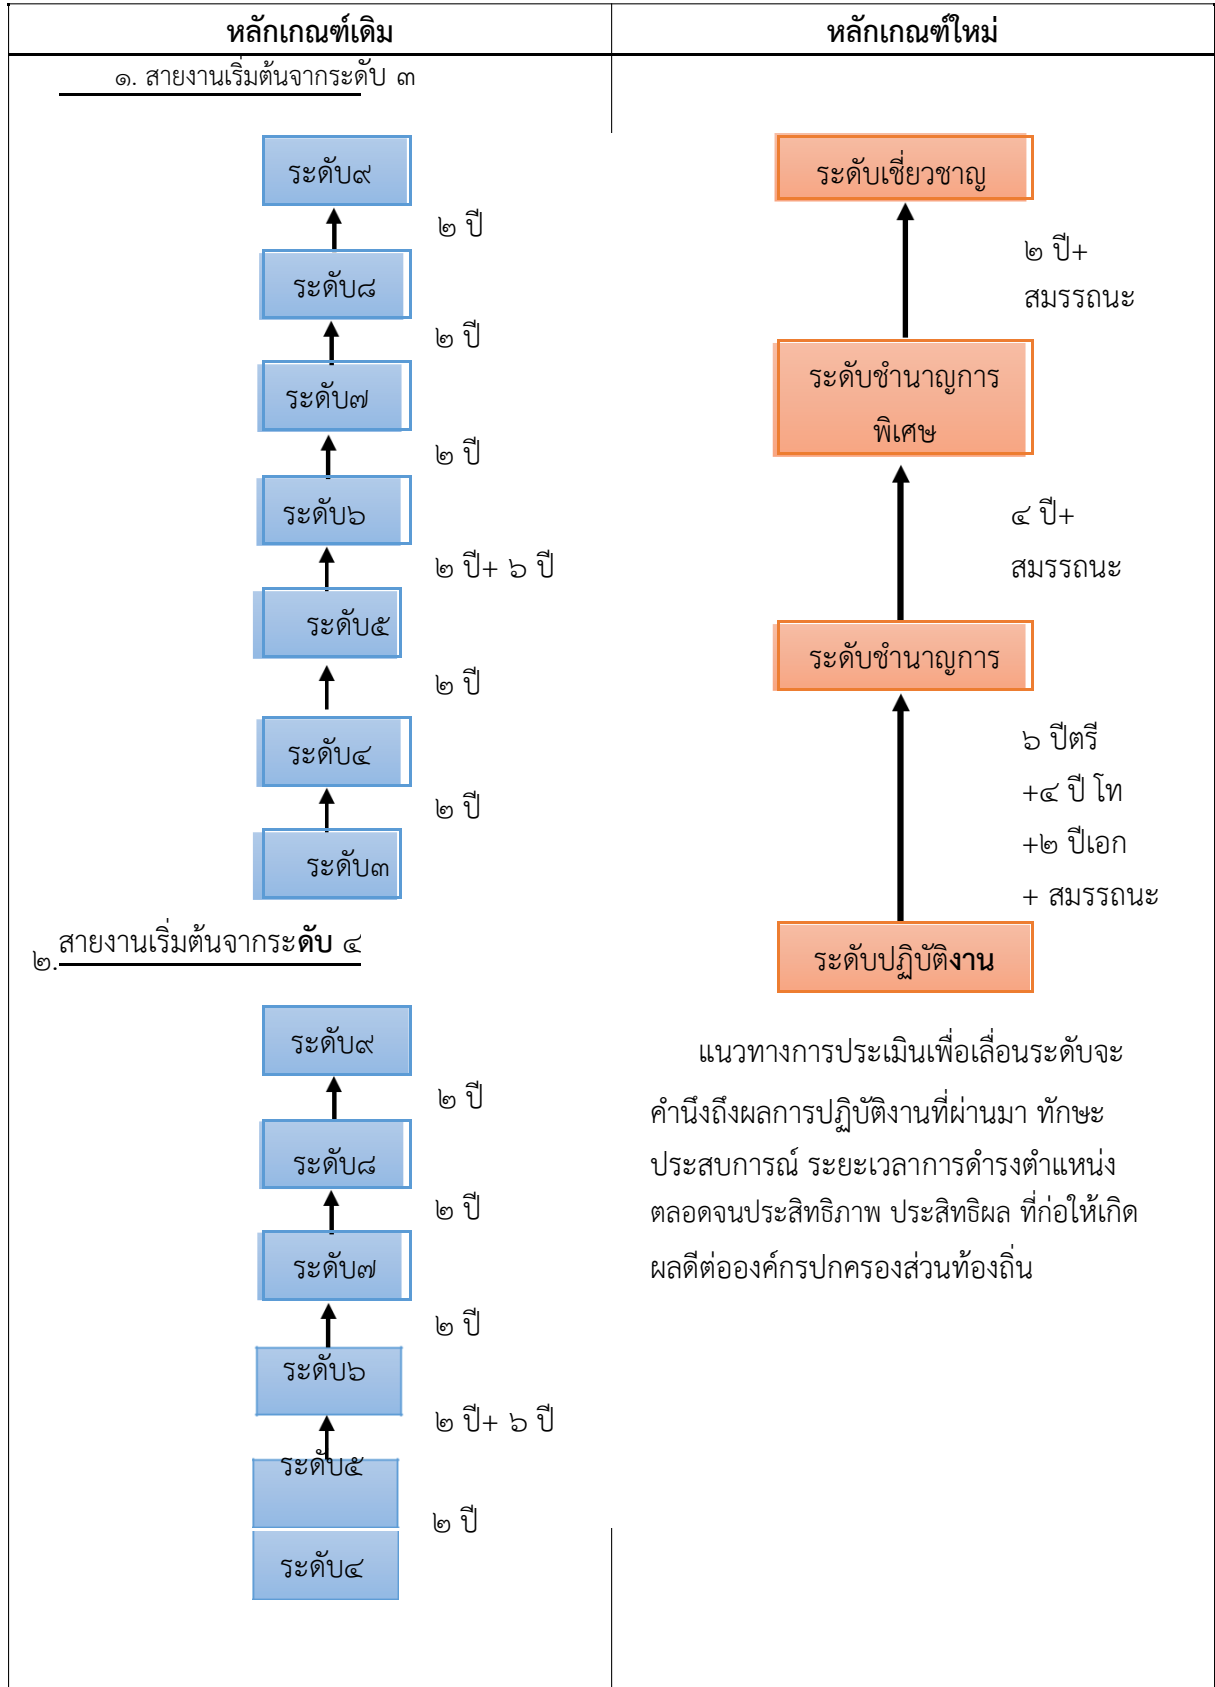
| หลักเกณฑ์เดิม | หลักเกณฑ์ใหม่ |
|---|---|

๑. สายงานเริ่มต้นจากระดับ ๓

ระดับ๙
๒ ปี
ระดับ๘
๒ ปี
ระดับ๗
๒ ปี
ระดับ๖
๒ ปี+ ๖ ปี
ระดับ๕
๒ ปี
ระดับ๔
๒ ปี
ระดับ๓

๒.สายงานเริ่มต้นจากระดับ ๔

ระดับ๙
๒ ปี
ระดับ๘
๒ ปี
ระดับ๗
๒ ปี
ระดับ๖
๒ ปี+ ๖ ปี
ระดับ๕
๒ ปี
ระดับ๔

ระดับเชี่ยวชาญ
๒ ปี+ สมรรถนะ
ระดับชำนาญการพิเศษ
๔ ปี+ สมรรถนะ
ระดับชำนาญการ
๖ ปีตรี +๔ ปี โท +๒ ปีเอก + สมรรถนะ
ระดับปฏิบัติงาน

แนวทางการประเมินเพื่อเลื่อนระดับจะคำนึงถึงผลการปฏิบัติงานที่ผ่านมา ทักษะประสบการณ์ ระยะเวลาการดำรงตำแหน่ง ตลอดจนประสิทธิภาพ ประสิทธิผล ที่ก่อให้เกิดผลดีต่อองค์กรปกครองส่วนท้องถิ่น